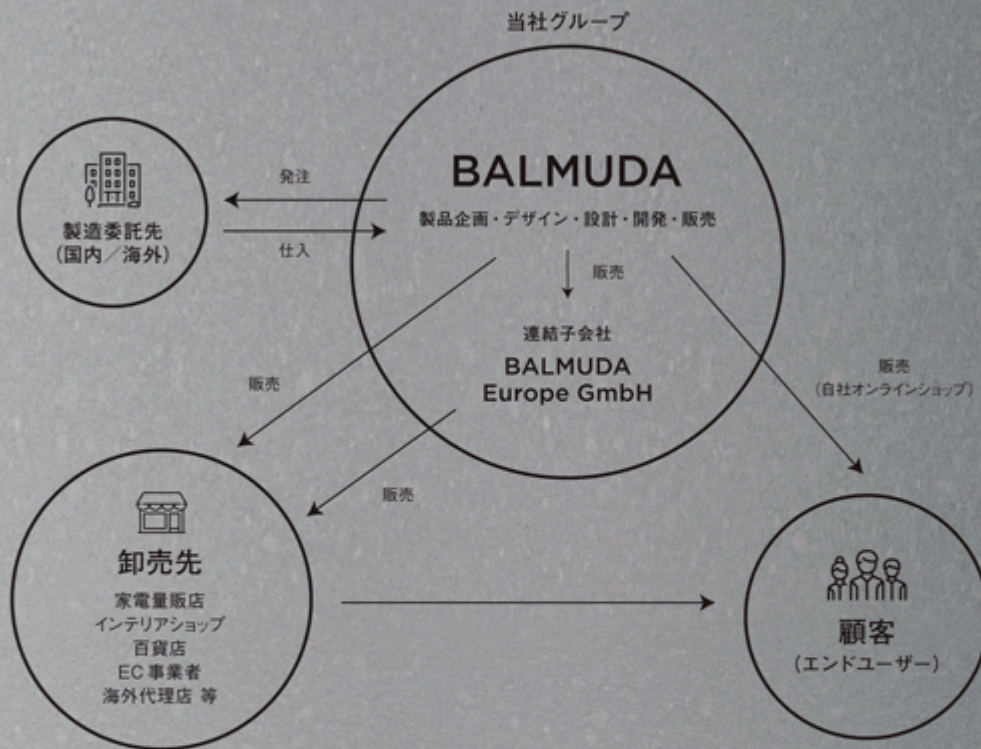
当社グループ

製造委託先
(国内／海外)

発注

仕入

BALMUDA
製品企画・デザイン・設計・開発・販売

販売

連結子会社
BALMUDA
Europe GmbH

販売

販売
(自社オンラインショップ)

販売

卸売先
家電量販店
インテリアショップ
百貨店
EC 事業者
海外代理店 等

顧客
(エンドユーザー)